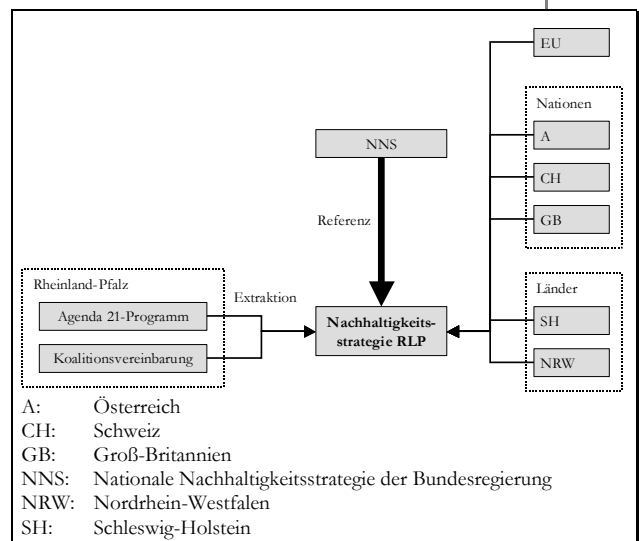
EU

Nationen

A

CH

GB

NNS

Referenz

Rheinland-Pfalz

Extraktion

Agenda 21-Programm

Koalitionsvereinbarung

Nachhaltigkeitsstrategie RLP

Länder

SH

NRW

A: Österreich
CH: Schweiz
GB: Groß-Britannien
NNS: Nationale Nachhaltigkeitsstrategie der Bundesregierung
NRW: Nordrhein-Westfalen
SH: Schleswig-Holstein